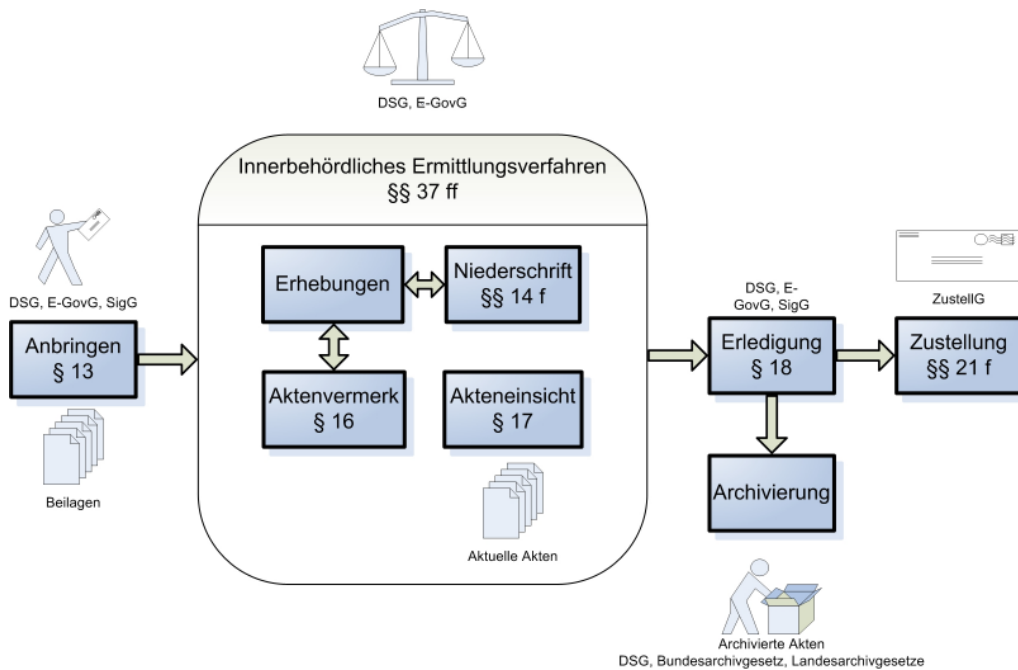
DSG, E-GovG

Innerbehördliches Ermittlungsverfahren
§§ 37 ff

DSG, E-GovG, SigG

Anbringen
§ 13

Beilagen

Erhebungen

Niederschrift
§§ 14 f

Aktenvermerk
§ 16

Akteneinsicht
§ 17

Aktuelle Akten

DSG, E-GovG, SigG

Erledigung
§ 18

ZustellG

Zustellung
§§ 21 f

Archivierung

Archivierte Akten
DSG, Bundesarchivgesetz, Landesarchivgesetze